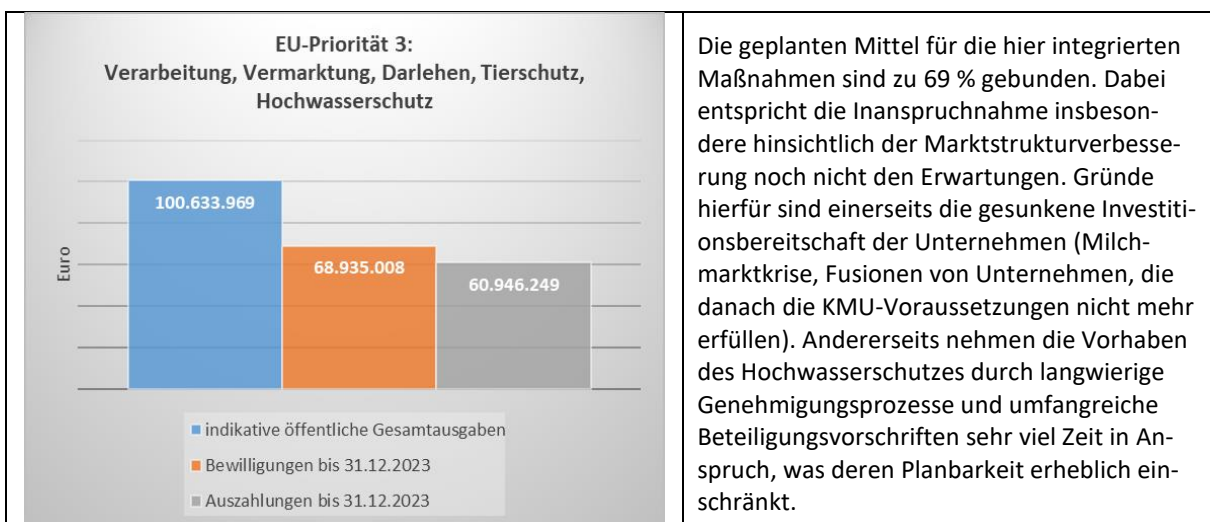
EU-Priorität 3:
Verarbeitung, Vermarktung, Darlehen, Tierschutz, Hochwasserschutz

Euro

100.633.969

68.935.008

60.946.249

■ indikative öffentliche Gesamtausgaben
■ Bewilligungen bis 31.12.2023
■ Auszahlungen bis 31.12.2023

Die geplanten Mittel für die hier integrierten Maßnahmen sind zu 69 % gebunden. Dabei entspricht die Inanspruchnahme insbesondere hinsichtlich der Marktstrukturverbesserung noch nicht den Erwartungen. Gründe hierfür sind einerseits die gesunkene Investitionsbereitschaft der Unternehmen (Milchmarktkrise, Fusionen von Unternehmen, die danach die KMU-Voraussetzungen nicht mehr erfüllen). Andererseits nehmen die Vorhaben des Hochwasserschutzes durch langwierige Genehmigungsprozesse und umfangreiche Beteiligungsvorschriften sehr viel Zeit in Anspruch, was deren Planbarkeit erheblich einschränkt.